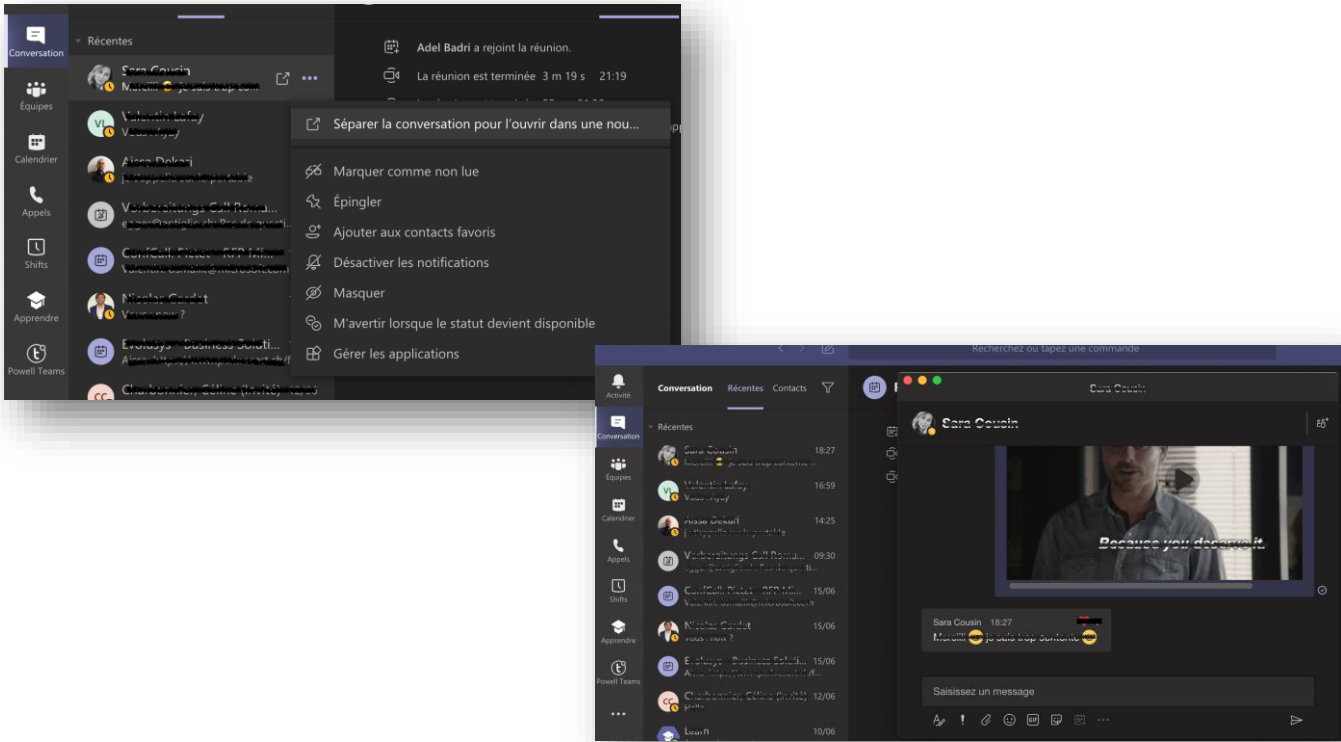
Conversation
Équipes
Calendrier
Appels
Shifts
Apprendre
Powell Teams

Récentes
Sara Cousin
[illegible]
Valentin Lafay
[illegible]
Aissa Dekari
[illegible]
Vorbereitungs Call Rowa...
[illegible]
ConfCall: Pictet - RFP Mi...
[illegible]
Nicolas Gardet
Vous : nous ?
Evolusys - Business Soluti...
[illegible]
Charbonnier, Céline (Invité)

Adel Badri a rejoint la réunion.
La réunion est terminée 3 m 19 s 21:19

Séparer la conversation pour l'ouvrir dans une nou...
Marquer comme non lue
Épingler
Ajouter aux contacts favoris
Désactiver les notifications
Masquer
M'avertir lorsque le statut devient disponible
Gérer les applications

Recherchez ou tapez une commande
Activité
Conversation
Équipes
Calendrier
Appels
Shifts
Apprendre
Powell Teams
...

Conversation Récentes Contacts
Récentes
Sara Cousin 18:27
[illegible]
Valentin Lafay 16:59
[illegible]
Aissa Dekari 14:25
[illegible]
Vorbereitungs Call Rowa... 09:30
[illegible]
ConfCall: Pictet - RFP Mi... 15/06
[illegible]
Nicolas Gardet 15/06
Vous : nous ?
Evolusys - Business Soluti... 15/06
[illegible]
Charbonnier, Céline (Invité) 12/06
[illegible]
Learn 10/06

Sara Cousin
Sara Cousin
Because you deserve it
Sara Cousin 18:27
Merci!!! je suis trop contente
Saisissez un message